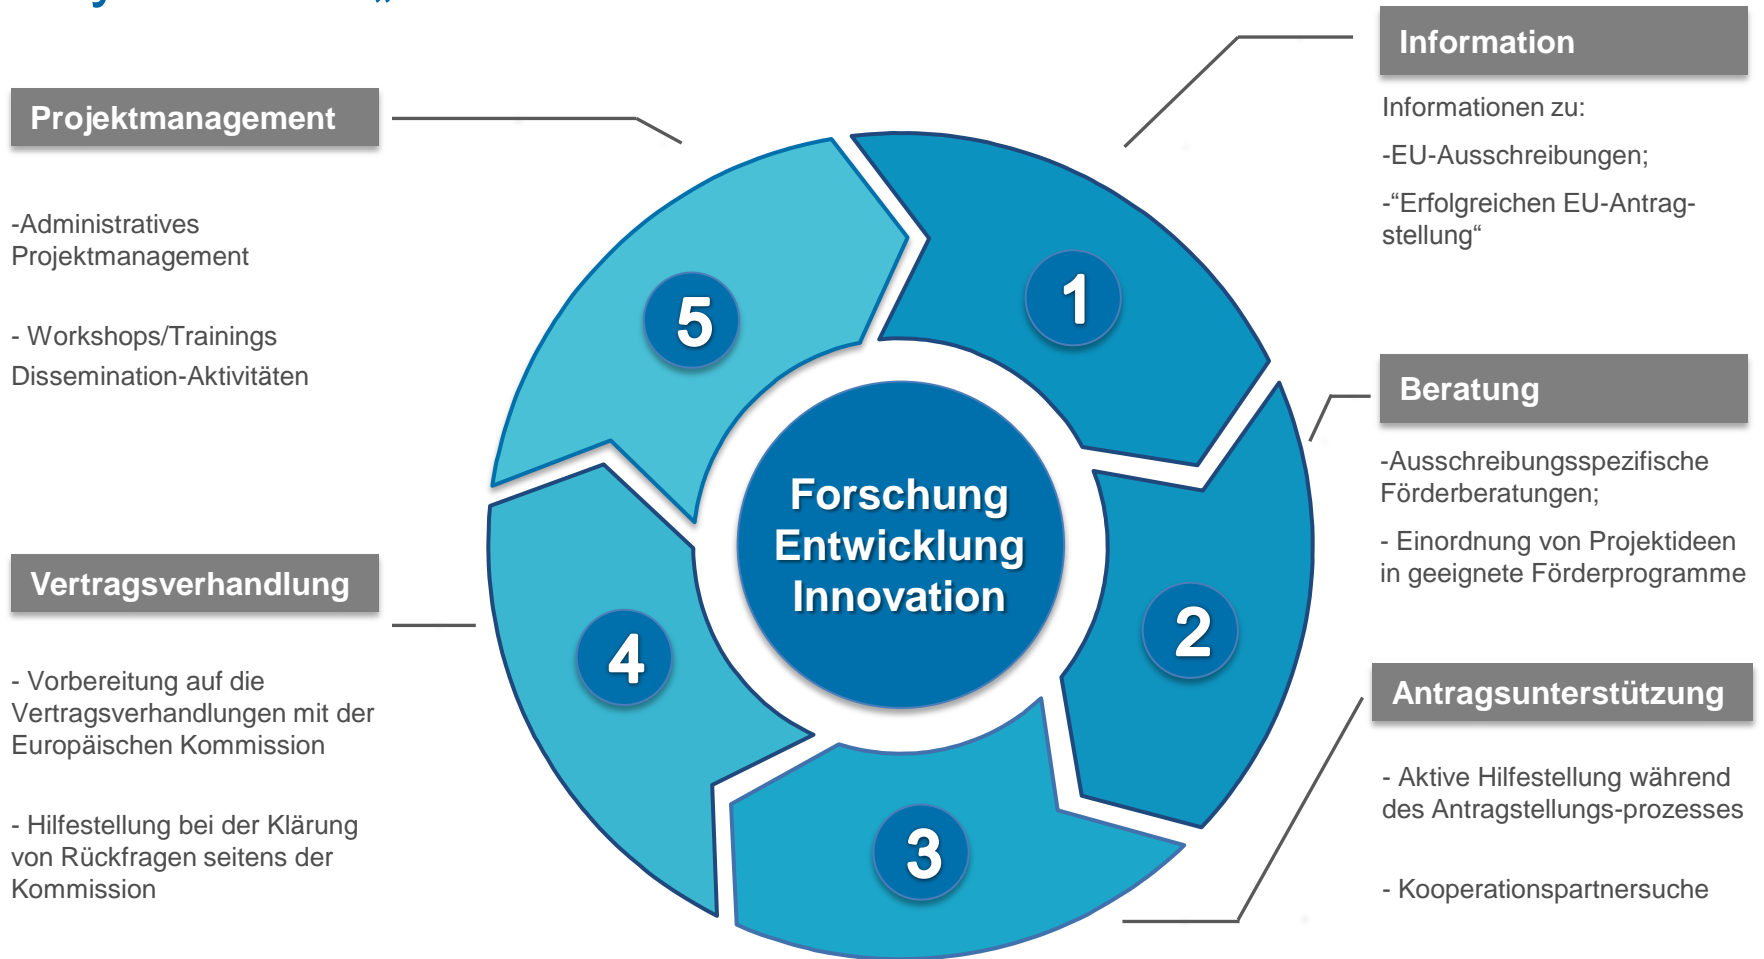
Projektmanagement

-Administratives Projektmanagement

- Workshops/Trainings

Dissemination-Aktivitäten

Vertragsverhandlung

- Vorbereitung auf die Vertragsverhandlungen mit der Europäischen Kommission

- Hilfestellung bei der Klärung von Rückfragen seitens der Kommission

5

1

2

3

4

Forschung
Entwicklung
Innovation

Information

Informationen zu:

-EU-Ausschreibungen;

-“Erfolgreichen EU-Antragstellung“

Beratung

-Ausschreibungsspezifische Förderberatungen;

- Einordnung von Projektideen in geeignete Förderprogramme

Antragsunterstützung

- Aktive Hilfestellung während des Antragstellungs-prozesses

- Kooperationspartnersuche